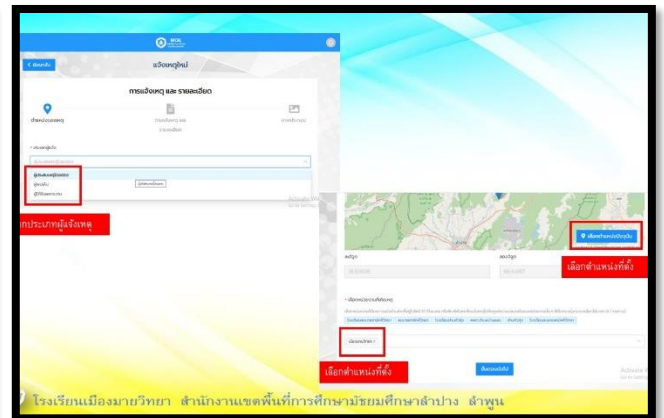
แจ้งเหตุใหม่

การแจ้งเหตุ และ รายละเอียด

ตำแหน่งของเหตุ

ประเภทเหตุ และรายละเอียด

การยืนยัน

กประเภทผู้แจ้งเหตุ

เลือกตำแหน่งปัจจุบัน

เลือกตำแหน่งที่ตั้ง

เลือกตำแหน่งที่ตั้ง

โรงเรียนเมืองมายวิทยา สำนักงานเขตพื้นที่การศึกษามัธยมศึกษาลำปาง ลำพูน